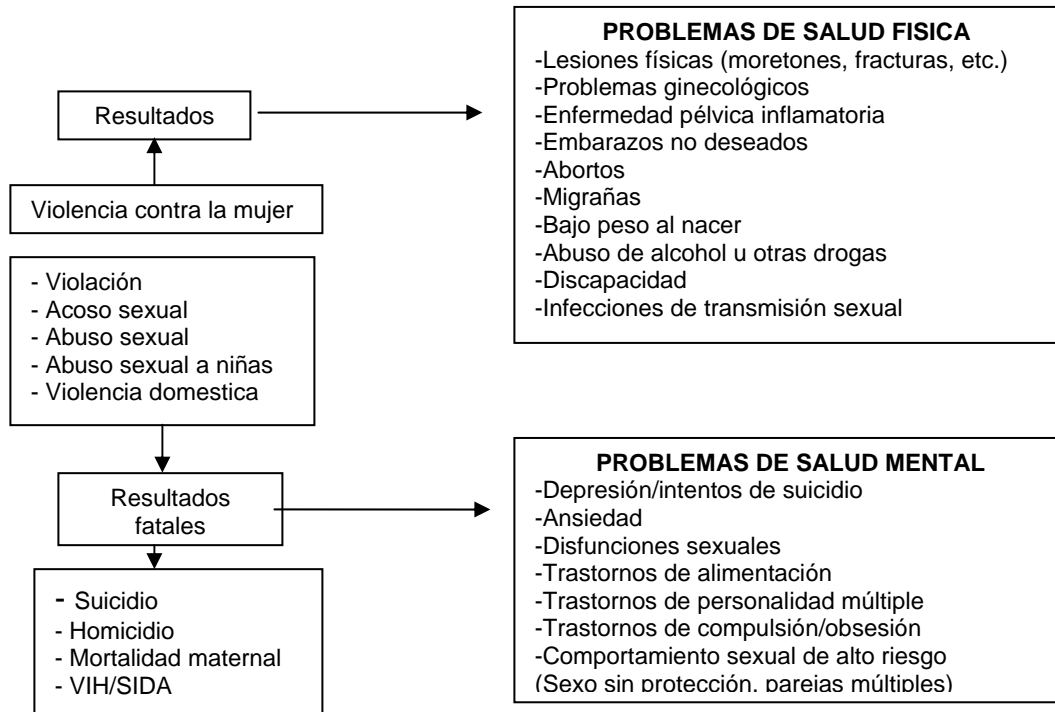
Resultados

Violencia contra la mujer

- Violación
- Acoso sexual
- Abuso sexual
- Abuso sexual a niñas
- Violencia domestica

Resultados fatales

- Suicidio
- Homicidio
- Mortalidad maternal
- VIH/SIDA

PROBLEMAS DE SALUD FISICA
-Lesiones físicas (moretones, fracturas, etc.)
-Problemas ginecológicos
-Enfermedad pélvica inflamatoria
-Embarazos no deseados
-Abortos
-Migrañas
-Bajo peso al nacer
-Abuso de alcohol u otras drogas
-Discapacidad
-Infecciones de transmisión sexual

PROBLEMAS DE SALUD MENTAL
-Depresión/intentos de suicidio
-Ansiedad
-Disfunciones sexuales
-Trastornos de alimentación
-Trastornos de personalidad múltiple
-Trastornos de compulsión/obsesión
-Comportamiento sexual de alto riesgo
(Sexo sin protección, parejas múltiples)